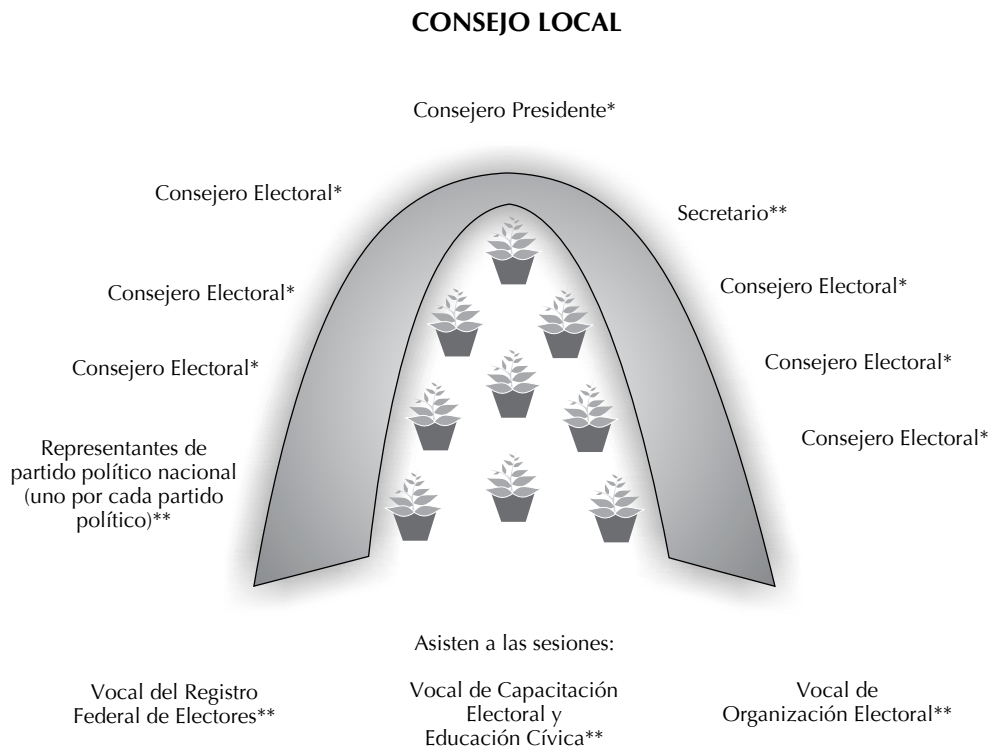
CONSEJO LOCAL

Consejero Presidente*

Consejero Electoral*

Secretario**

Consejero Electoral*

Consejero Electoral*

Consejero Electoral*

Consejero Electoral*

Consejero Electoral*

Representantes de partido político nacional (uno por cada partido político)**

Asisten a las sesiones:

Vocal del Registro Federal de Electores**

Vocal de Capacitación Electoral y Educación Cívica**

Vocal de Organización Electoral**